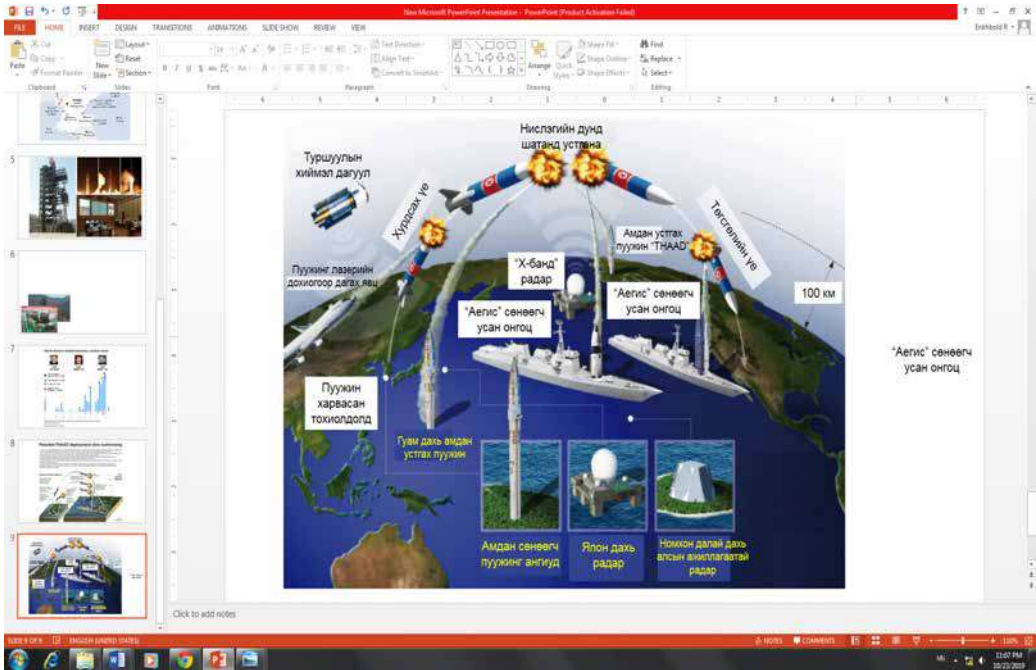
New Microsoft PowerPoint Presentation - PowerPoint (Product Activation Failed)

FILE HOME INSERT DESIGN TRANSITIONS ANIMATIONS SLIDE SHOW REVIEW VIEW

Paste Cut Copy Format Painter Clipboard New Slide Layout Reset Section Slides Font Paragraph Text Direction Align Text Convert to SmartArt Arrange Quick Styles Shape Fill Shape Outline Shape Effects Drawing Find Replace Select Editing

Туршуулын хиймэл дагуул

Хурдасах үе

Нислэгийн дунд шатанд устгана

Төгсгөлийн үе

Амдан устгах пуужин "THAAD"

"Х-бaнд" радар

Пуужинг лазерийн дохиогоор дагах явц

"Аегис" сөнөөгч усан онгоц

"Аегис" сөнөөгч усан онгоц

100 км

Пуужин харвасан тохиолдолд

Гуам дахь амдан устгах пуужин

Амдан сөнөөгч пуужинг ангиуд

Япон дахь радар

Номхон далай дахь алсын ажиллагаатай радар

"Аегис" сөнөөгч усан онгоц

Click to add notes

SLIDE 9 OF 9 ENGLISH (UNITED STATES) NOTES COMMENTS 110%

11:07 PM 10/23/2015